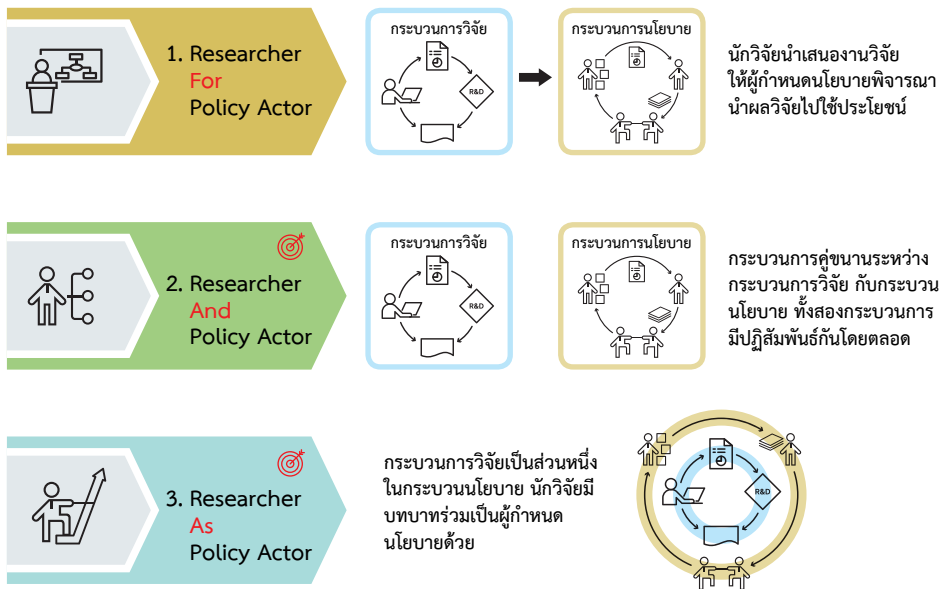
1. Researcher
For
Policy Actor

กระบวนการวิจัย

R&D

กระบวนการนโยบาย

นักวิจัยนำเสนองานวิจัย ให้ผู้กำหนดนโยบายพิจารณา นำผลวิจัยไปใช้ประโยชน์

2. Researcher
And
Policy Actor

กระบวนการวิจัย

R&D

กระบวนการนโยบาย

กระบวนการคู่ขนานระหว่าง กระบวนการวิจัย กับกระบวนนโยบาย ทั้งสองกระบวนการ มีปฏิสัมพันธ์กันโดยตลอด

3. Researcher
As
Policy Actor

กระบวนการวิจัยเป็นส่วนหนึ่งในกระบวนนโยบาย นักวิจัยมีบทบาทร่วมเป็นผู้กำหนดนโยบายด้วย

R&D